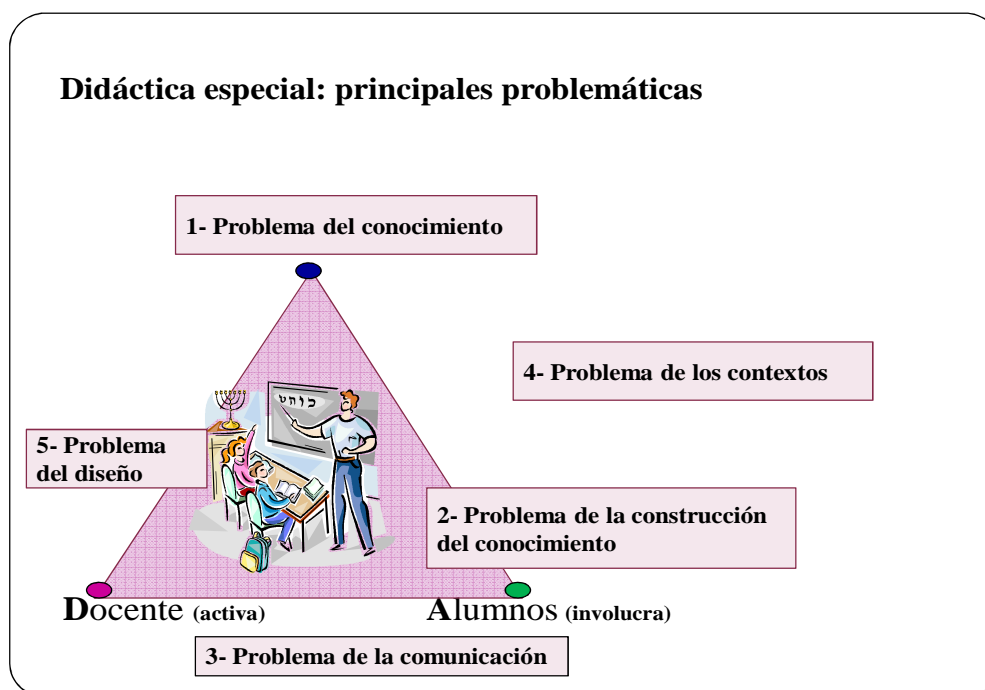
Didáctica especial: principales problemáticas

1- Problema del conocimiento

4- Problema de los contextos

5- Problema del diseño

2- Problema de la construcción del conocimiento

Docente (activa)

Alumnos (involucra)

3- Problema de la comunicación